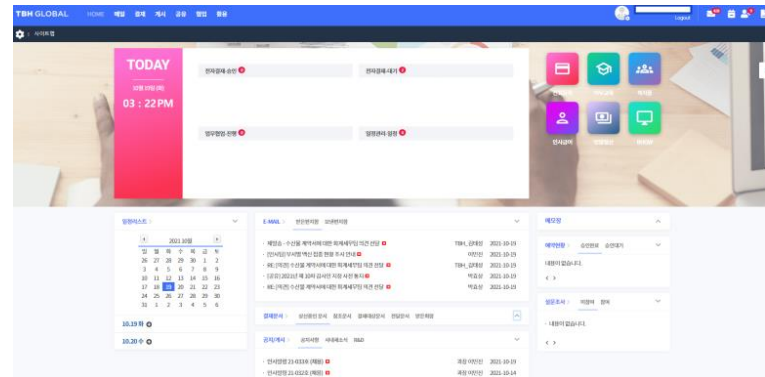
TBH GLOBAL HOME 메일 결재 게시 공유 협업 환경

Logout

사이트맵

TODAY

10월 20일 (수)

03 : 22PM

전자결재 승인

전자결재 내기

업무협업 진행

일정관리 일정

인사급여

일정리스트

2021 10월

| 일 | 월 | 화 | 수 | 목 | 금 | 토 |
|---|---|---|---|---|---|---|
| 26 | 27 | 28 | 29 | 30 | 1 | 2 |
| 3 | 4 | 5 | 6 | 7 | 8 | 9 |
| 10 | 11 | 12 | 13 | 14 | 15 | 16 |
| 17 | 18 | 19 | 20 | 21 | 22 | 23 |
| 24 | 25 | 26 | 27 | 28 | 29 | 30 |
| 31 | 1 | 2 | 3 | 4 | 5 | 6 |

10.19 화

10.20 수

E-MAIL 받은편지함 보낸편지함

· 해양조 : 수산물 계약서에 대한 회계세무팀 의견 전달 TBH_김태성 2021-10-19

· [인사]임직원 백신 접종 현황 조사 안내 이인선 2021-10-19

· RE: [적권] 수산물 계약서에 대한 회계세무팀 의견 전달 TBH_김태성 2021-10-19

· [공유] 2021년 제 10차 급식탄 자문 사전 통지 박효상 2021-10-19

· RE: [적권] 수산물 계약서에 대한 회계세무팀 의견 전달 박효상 2021-10-19

결재문서 상신중인 문서 결재문서 결재대상문서 완료문서 반려 확인

공지게시 공지사항 사내공지 Q&A

· 인사명령 21-033호 (제용) 과장 이인선 2021-10-19

· 인사명령 21-032호 (제용) 과장 이인선 2021-10-14

예약현황 승인완료 승인대기

내용이 없습니다.

설문조사 미참여 참여

· 내용이 없습니다.